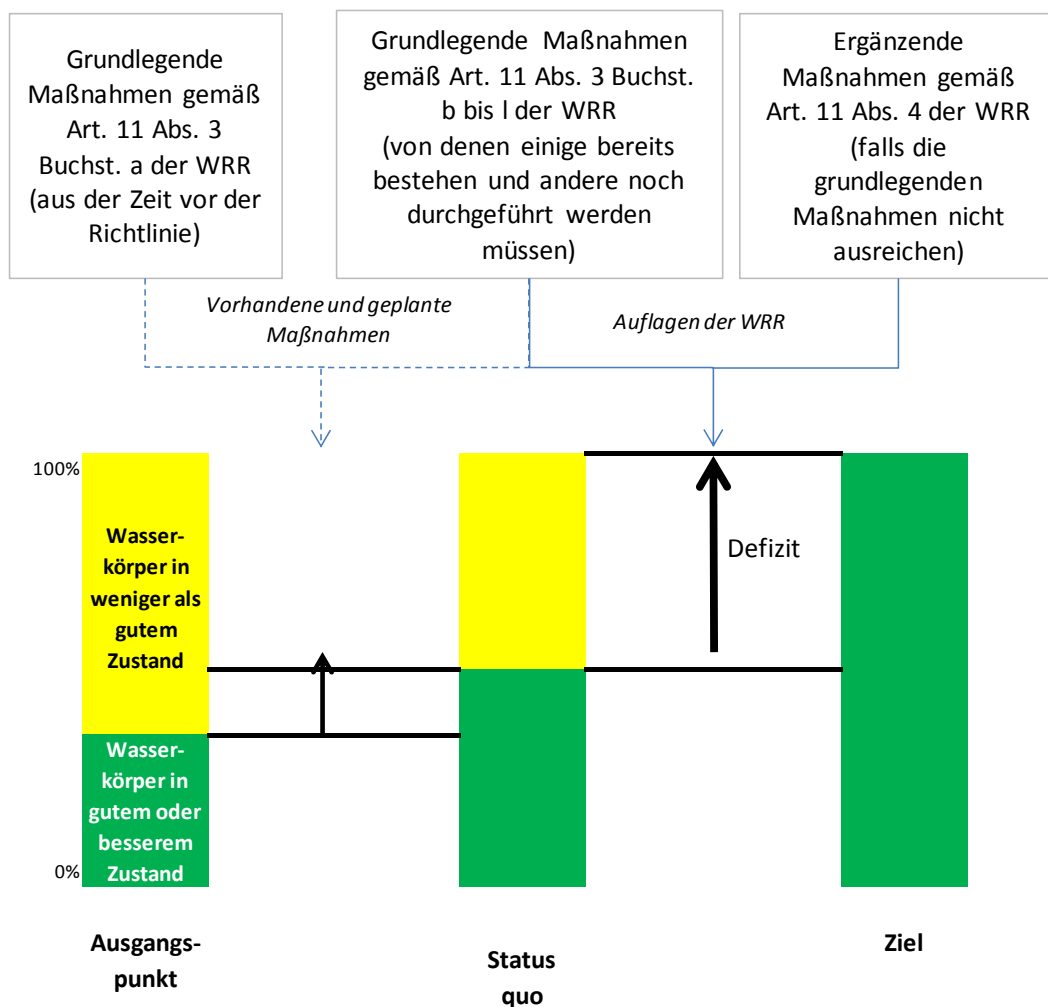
Grundlegende Maßnahmen gemäß Art. 11 Abs. 3 Buchst. a der WRR (aus der Zeit vor der Richtlinie)

Grundlegende Maßnahmen gemäß Art. 11 Abs. 3 Buchst. b bis l der WRR (von denen einige bereits bestehen und andere noch durchgeführt werden müssen)

Ergänzende Maßnahmen gemäß Art. 11 Abs. 4 der WRR (falls die grundlegenden Maßnahmen nicht ausreichen)

Vorhandene und geplante Maßnahmen

Auflagen der WRR

100%

Wasserkörper in weniger als gutem Zustand

Wasserkörper in gutem oder besserem Zustand

0%

Defizit

Ausgangspunkt

Status quo

Ziel